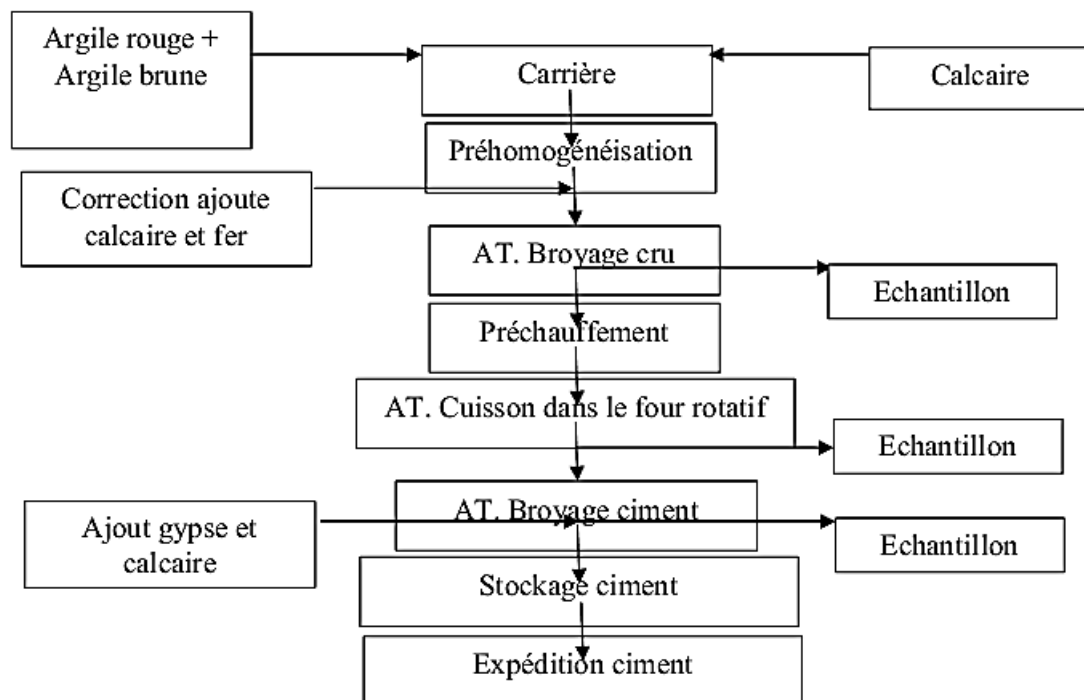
Argile rouge + Argile brune

Carrière

Calcaire

Préhomogénéisation

Correction ajoute calcaire et fer

AT. Broyage cru

Echantillon

Préchauffement

AT. Cuisson dans le four rotatif

Echantillon

Ajout gypse et calcaire

AT. Broyage ciment

Echantillon

Stockage ciment

Expédition ciment